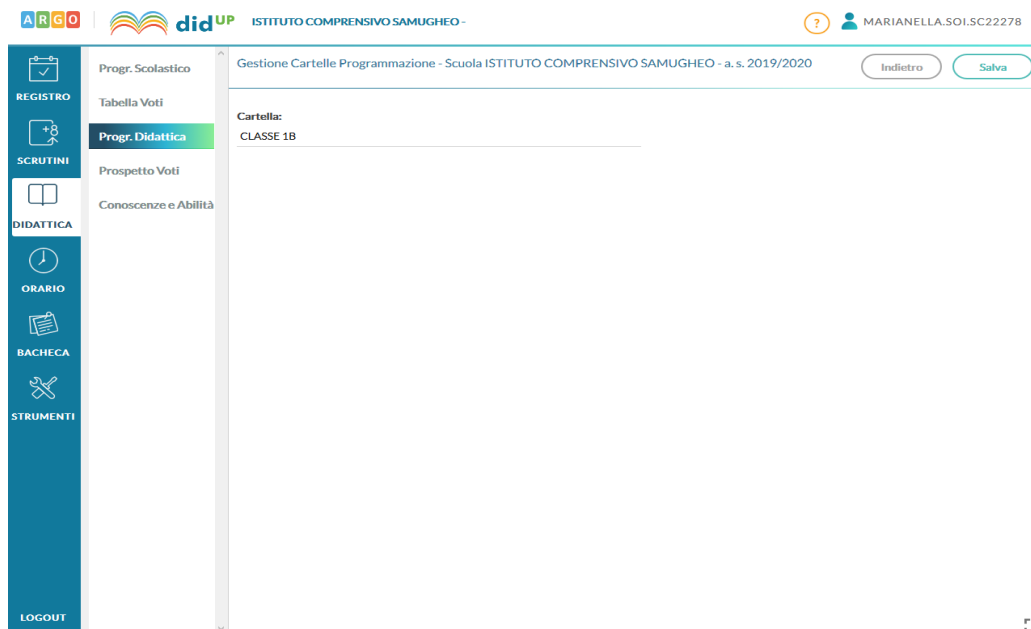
ARGO didUP ISTITUTO COMPRENSIVO SAMUGHEO -

?

MARIANELLA.SOI.SC22278

REGISTRO

SCRUTINI

DIDATTICA

ORARIO

BACHECA

STRUMENTI

LOGOUT

Progr. Scolastico

Tabella Voti

Progr. Didattica

Prospetto Voti

Conoscenze e Abilità

Gestione Cartelle Programmazione - Scuola ISTITUTO COMPRENSIVO SAMUGHEO - a. s. 2019/2020

Indietro

Salva

Cartella:

CLASSE 1B